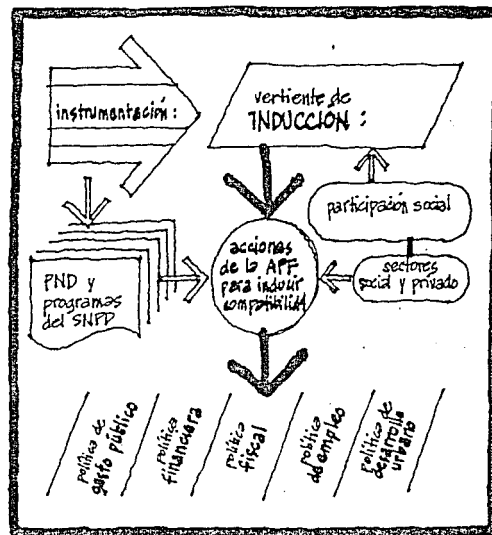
instrumentación:

vertiente de INDUCCION:

participación social

PND y programas del SNPD

acciones de la APF para inducir compatibilidad

sectores social y privado

política de gasto público

política financiera

política fiscal

política de empleo

política de desarrollo urbano